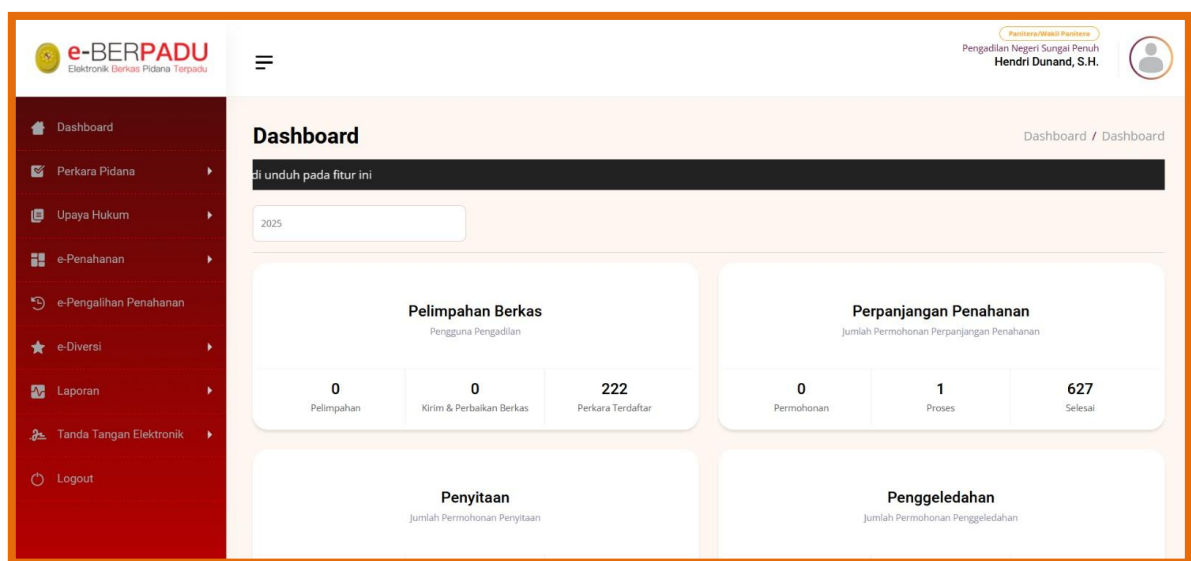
e-BERPADU
Elektronik Berkas Pidana Terpadu

Panitera/Wakil Panitera
Pengadilan Negeri Sungai Penuh
Hendri Dunand, S.H.

Dashboard
Perkara Pidana
Upaya Hukum
e-Penahanan
e-Pengalihan Penahanan
e-Diversi
Laporan
Tanda Tangan Elektronik
Logout

Dashboard

Dashboard / Dashboard

di unduh pada fitur ini

2025

Pelimpahan Berkas
Pengguna Pengadilan

| 0 | 0 | 222 |
|---|---|---|
| Pelimpahan | Kirim & Perbaikan Berkas | Perkara Terdaftar |

Perpanjangan Penahanan
Jumlah Permohonan Perpanjangan Penahanan

| 0 | 1 | 627 |
|---|---|---|
| Permohonan | Proses | Selesai |

Penyitaan
Jumlah Permohonan Penyitaan

Penggeledahan
Jumlah Permohonan Penggeledahan